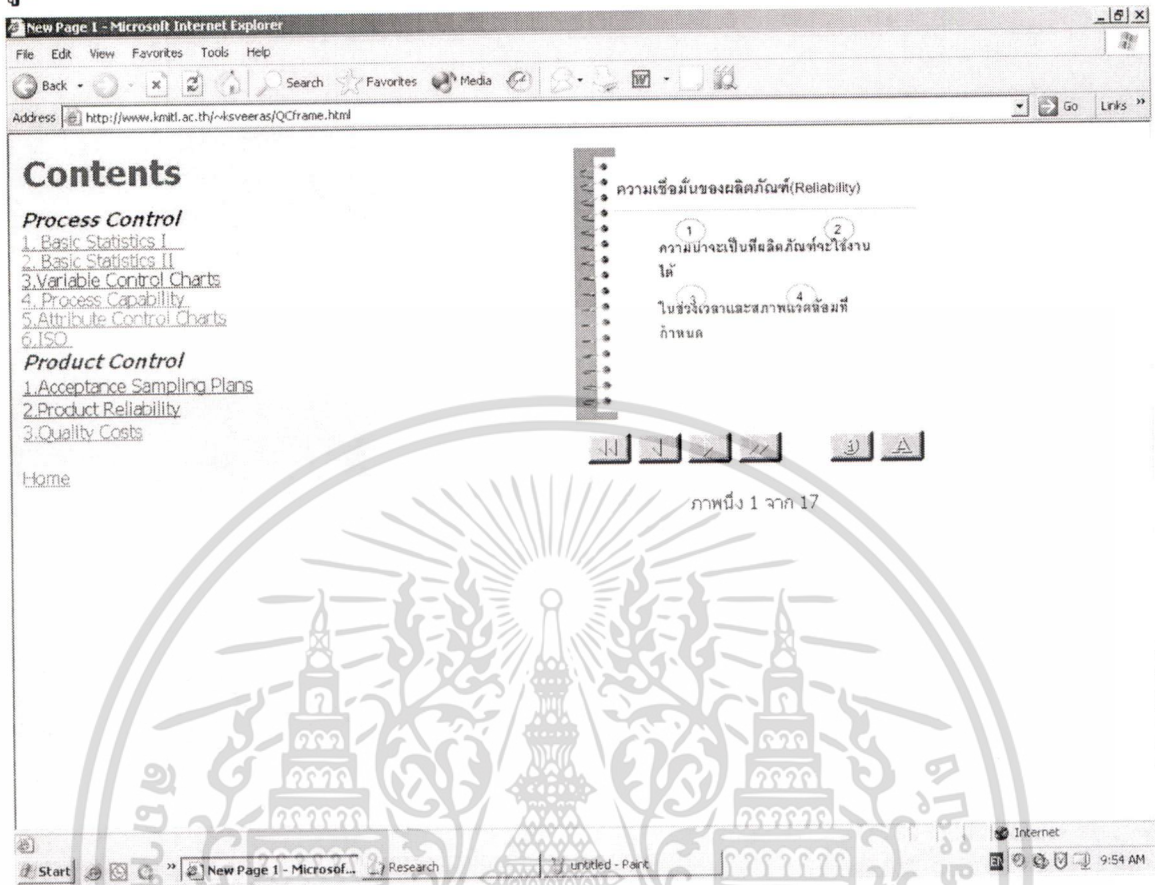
New Page 1 - Microsoft Internet Explorer

File Edit View Favorites Tools Help

Back Search Favorites Media

Address http://www.kmitl.ac.th/~ksveeras/QCframe.html

Go Links »

Contents

Process Control

1. Basic Statistics I
2. Basic Statistics II
3.Variable Control Charts
4. Process Capability
5.Attribute Control Charts
6.ISO

Product Control

1.Acceptance Sampling Plans
2.Product Reliability
3.Quality Costs

Home

ความเชื่อมั่นของผลิตภัณฑ์(Reliability)

1 2
ความน่าจะเป็นที่ผลิตภัณฑ์จะใช้งานได้

3 4
ในช่วงเวลาและสภาพแวดล้อมที่กำหนด

ภาพนิ่ง 1 จาก 17

Internet

Start New Page 1 - Microsof... Research untitled - Paint

EN 9:54 AM